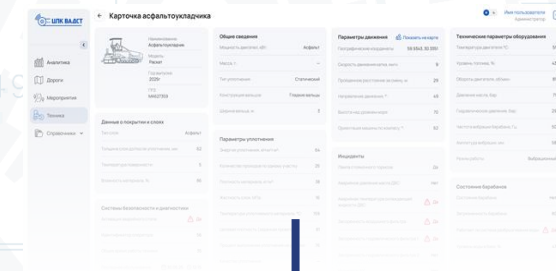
ЦПК ВАДСТ

Аналитика
Дороги
Мероприятия
Техника
Справочники

← Карточка асфальтоукладчика

Имя пользователя
Администратор

Наименование
Асфальтоукладчик
Модель
Vogele
Год выпуска
2020
ГРЗ
1466ЕТ59

Данные о покрытии и слоях
Тип слоя
Асфальт

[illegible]
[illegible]
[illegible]

Системы безопасности и диагностики

Общие сведения
Мощность двигателя, кВт
Асфальт
Масса, т
Тип уплотнения
Статический
Конструкция вальцов
Гидравлическая
Ширина вальца, м
3

Параметры уплотнения

Параметры движения
Показать на карте
Географические координаты
59.9343, 30.3351
Скорость движения
9
Пройденное расстояние
29
Направление движения
49
Высота над уровнем моря
15
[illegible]
82

Инциденты

Технические параметры оборудования
Температура двигателя °С
Уровень топлива, %
Обороты двигателя, об/мин
Давление масла, бар
Гидравлическое давление, бар
Частота вибрации бармеля, Гц
Амплитуда вибрации, мм
Режим работы

Состояние барабанов